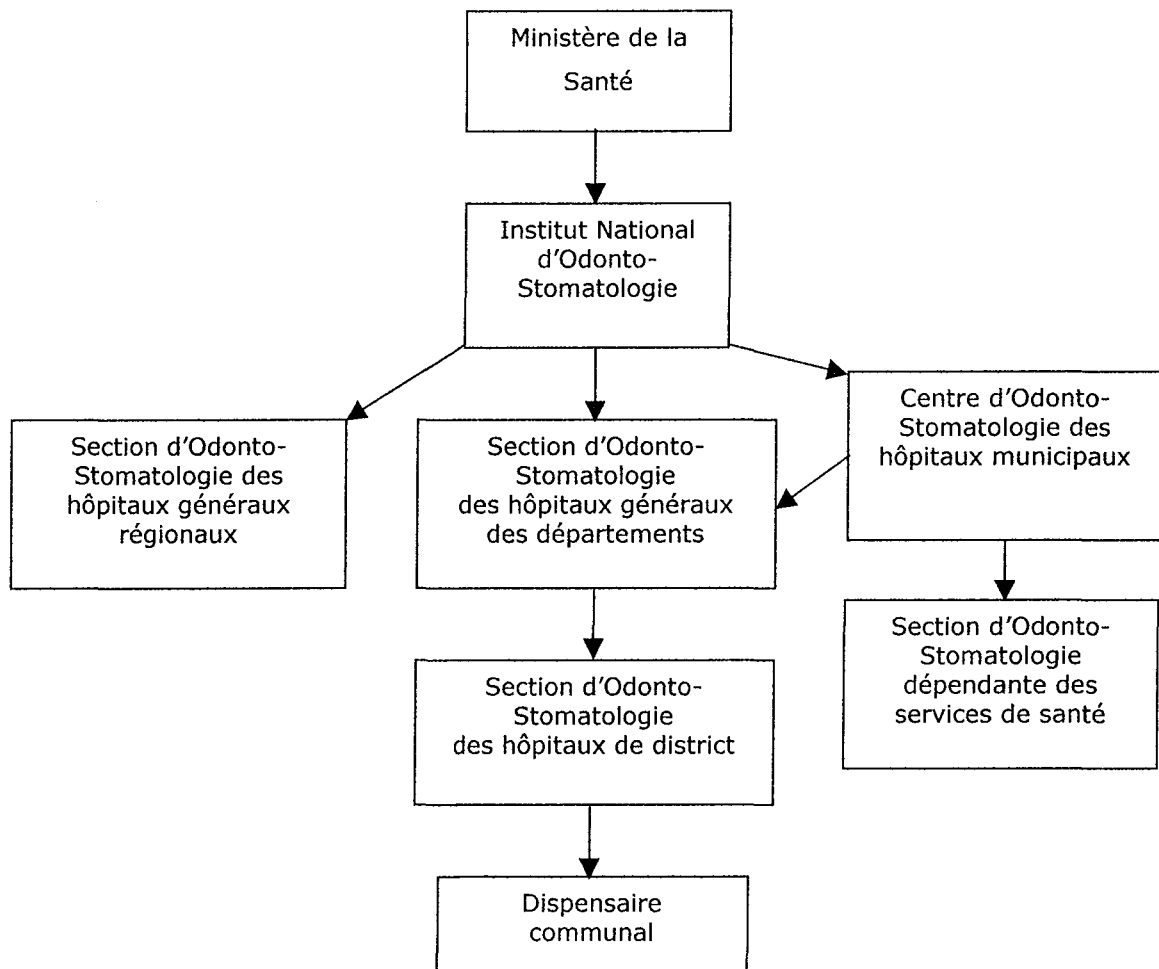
Ministère de la Santé

Institut National d'Odonto-Stomatologie

Section d'Odonto-Stomatologie des hôpitaux généraux régionaux

Section d'Odonto-Stomatologie des hôpitaux généraux des départements

Centre d'Odonto-Stomatologie des hôpitaux municipaux

Section d'Odonto-Stomatologie dépendante des services de santé

Section d'Odonto-Stomatologie des hôpitaux de district

Dispensaire communal